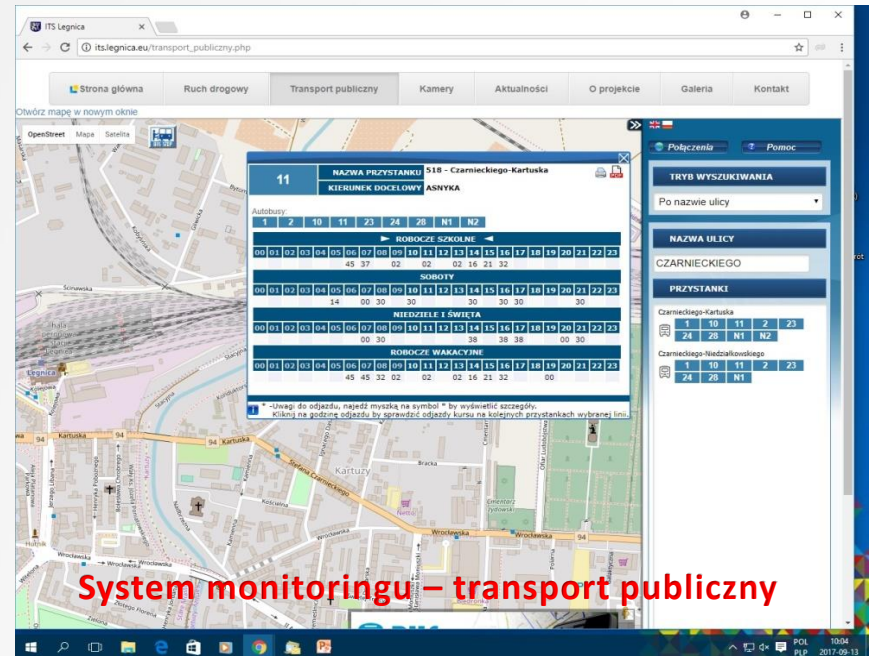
ITS Legnica

its.legnica.eu/transport_publiczny.php

Strona główna | Ruch drogowy | Transport publiczny | Kamery | Aktualności | O projekcie | Galeria | Kontakt

Otwórz mapę w nowym oknie

OpenStreet Mapa Satelita

11 | NAZWA PRZYSTANKU | 518 - Czarnieckiego-Kartuska
KIERUNEK DOCELOWY | ASNYKA

Autobusy:
1 | 2 | 10 | 11 | 23 | 24 | 28 | N1 | N2

ROBOCZE SZKOLNE

| 00 | 01 | 02 | 03 | 04 | 05 | 06 | 07 | 08 | 09 | 10 | 11 | 12 | 13 | 14 | 15 | 16 | 17 | 18 | 19 | 20 | 21 | 22 | 23 |
|---|---|---|---|---|---|---|---|---|---|---|---|---|---|---|---|---|---|---|---|---|---|---|---|
| | | | | | | 45 | 37 | | 02 | | | 02 | | 02 | 16 | 21 | 32 | | | | | | |

SOBOTY

| 00 | 01 | 02 | 03 | 04 | 05 | 06 | 07 | 08 | 09 | 10 | 11 | 12 | 13 | 14 | 15 | 16 | 17 | 18 | 19 | 20 | 21 | 22 | 23 |
|---|---|---|---|---|---|---|---|---|---|---|---|---|---|---|---|---|---|---|---|---|---|---|---|
| | | | | | | 14 | | 00 | 30 | | | | 30 | | 30 | 30 | | | | | 30 | | |

NIEDZIELE I ŚWIĘTA

| 00 | 01 | 02 | 03 | 04 | 05 | 06 | 07 | 08 | 09 | 10 | 11 | 12 | 13 | 14 | 15 | 16 | 17 | 18 | 19 | 20 | 21 | 22 | 23 |
|---|---|---|---|---|---|---|---|---|---|---|---|---|---|---|---|---|---|---|---|---|---|---|---|
| | | | | | | | 00 | 30 | | | | | 38 | | 38 | 38 | | | | 00 | 30 | | |

ROBOCZE WAKACYJNE

| 00 | 01 | 02 | 03 | 04 | 05 | 06 | 07 | 08 | 09 | 10 | 11 | 12 | 13 | 14 | 15 | 16 | 17 | 18 | 19 | 20 | 21 | 22 | 23 |
|---|---|---|---|---|---|---|---|---|---|---|---|---|---|---|---|---|---|---|---|---|---|---|---|
| | | | | | | 45 | 45 | 32 | 02 | | | 02 | | 02 | 16 | 21 | 32 | | | 00 | | | |

* -Uwagi do odjazdu, najedź myszką na symbol * by wyświetlić szczegóły.
Kliknij na godzinę odjazdu by sprawdzić odjazdy kursu na kolejnych przystankach wybranej linii.

Połączenia | Pomoc

TRYB WYSZUKIWANIA
Po nazwie ulicy

NAZWA ULICY
CZARNIECKIEGO

PRZYSTANKI
Czarnieckiego-Kartuska
1 | 10 | 11 | 2 | 23 | 24 | 28 | N1 | N2
Czarnieckiego-Niedziałkowskiego
1 | 10 | 11 | 2 | 23 | 24 | 28 | N1

Legnica Kartuska 94 Kartuzy Bracka Wrocławska Czarnieckiego Nowy Świat

System monitoringu – transport publiczny

POL PLP 10:04 2017-09-13